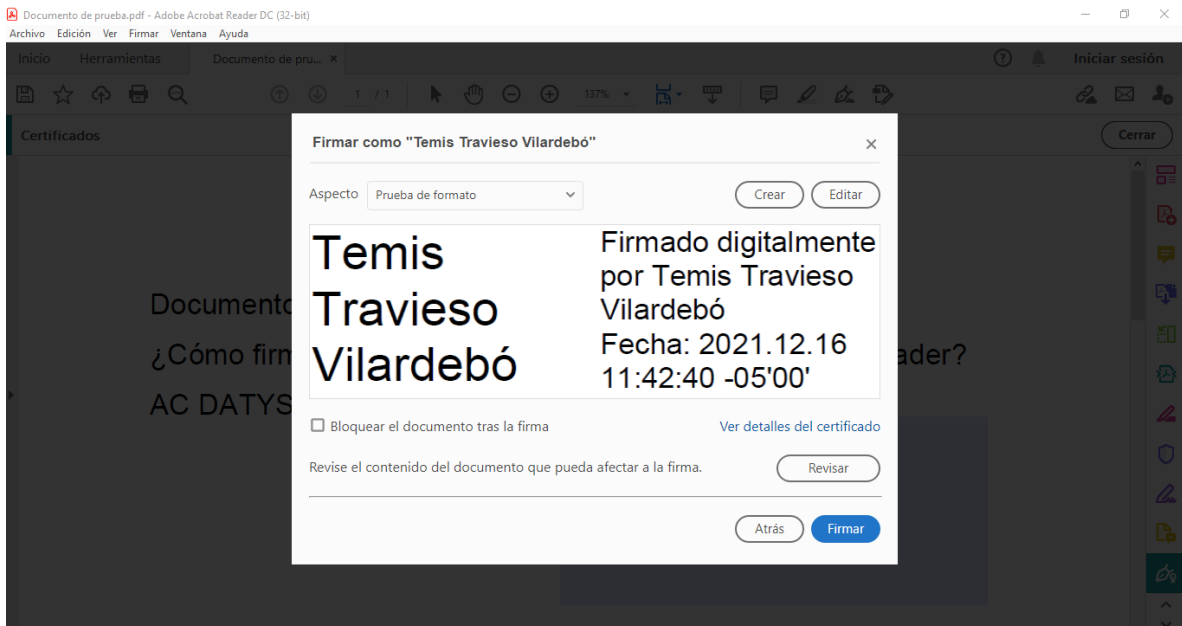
Documento de prueba.pdf - Adobe Acrobat Reader DC (32-bit)
Archivo Edición Ver Firmar Ventana Ayuda
Inicio Herramientas Documento de pru... ×
Iniciar sesión
1 / 1 137%
Certificados
Cerrar

Firmar como "Temis Travieso Vilardebó"
×
Aspecto Prueba de formato
Crear Editar

Temis Travieso Vilardebó
Firmado digitalmente por Temis Travieso Vilardebó
Fecha: 2021.12.16 11:42:40 -05'00'

Bloquear el documento tras la firma
Ver detalles del certificado
Revise el contenido del documento que pueda afectar a la firma.
Revisar
Atrás Firmar

Documento
¿Cómo firm
ader?
AC DATYS